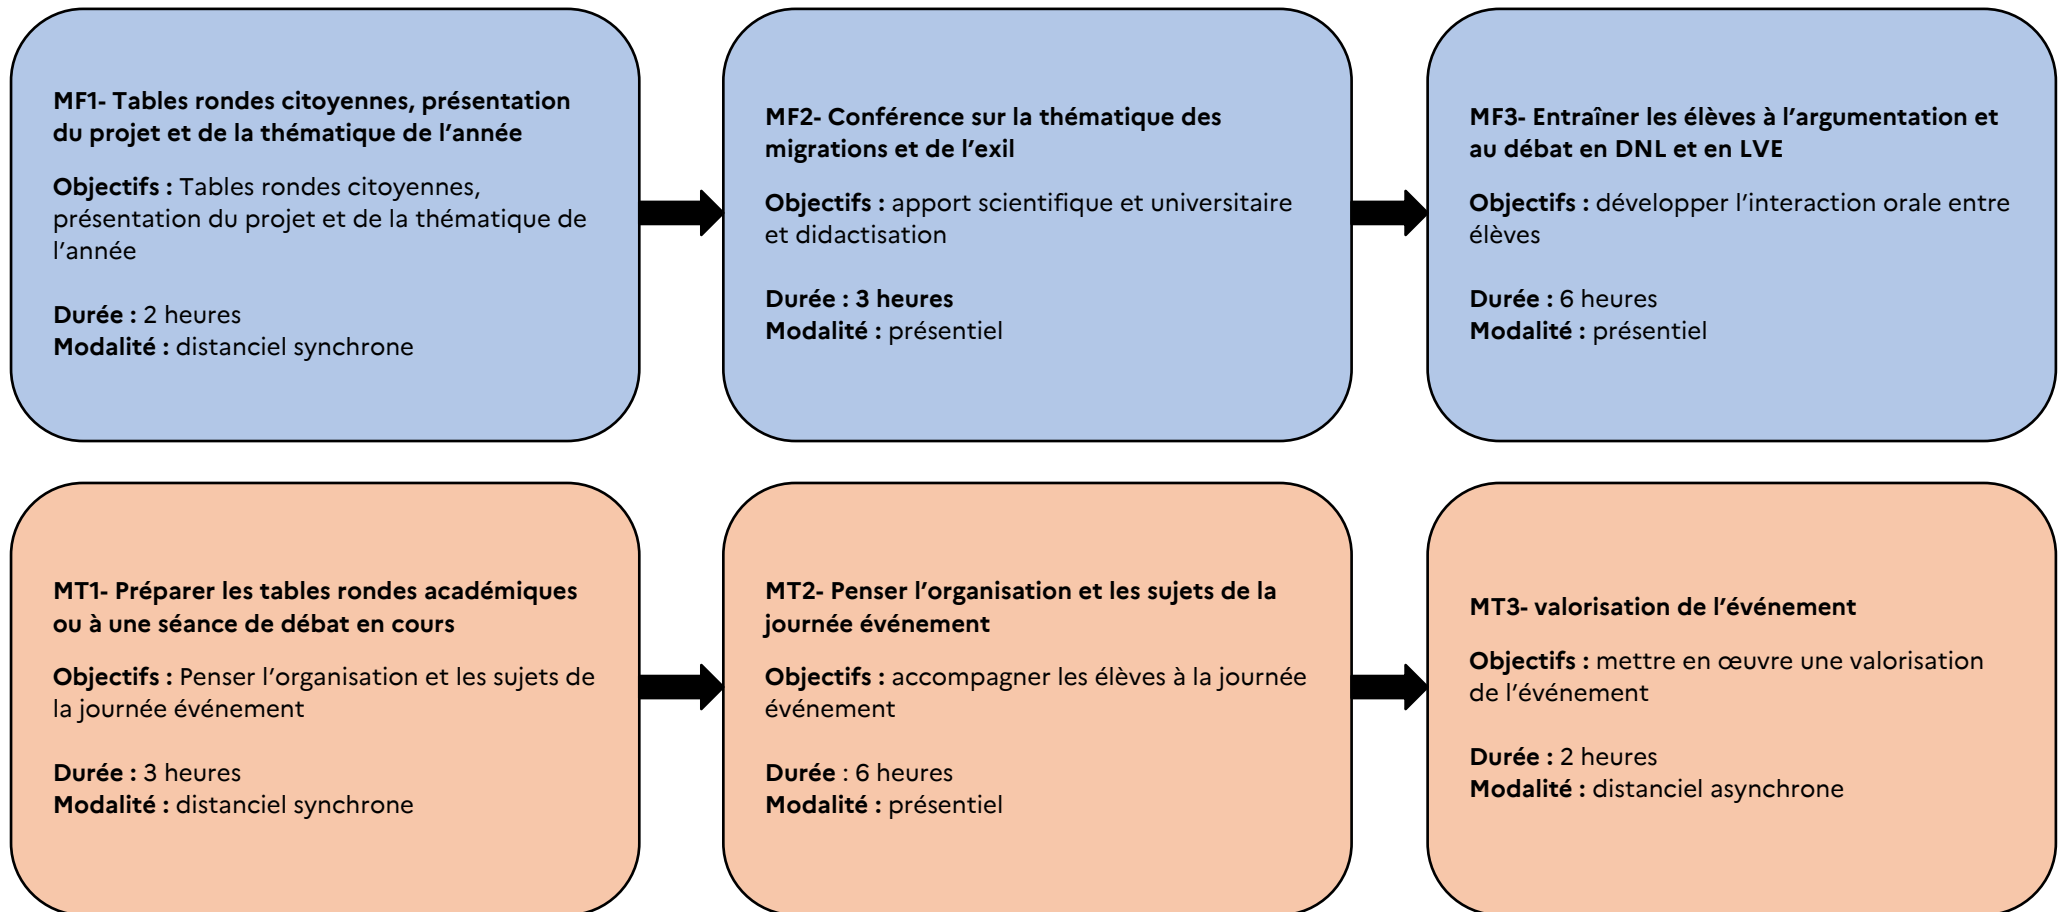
MF1- Tables rondes citoyennes, présentation du projet et de la thématique de l'année

Objectifs : Tables rondes citoyennes, présentation du projet et de la thématique de l'année

Durée : 2 heures
Modalité : distanciel synchrone

MF2- Conférence sur la thématique des migrations et de l'exil

Objectifs : apport scientifique et universitaire et didactisation

Durée : 3 heures
Modalité : présentiel

MF3- Entraîner les élèves à l'argumentation et au débat en DNL et en LVE

Objectifs : développer l'interaction orale entre élèves

Durée : 6 heures
Modalité : présentiel

MT1- Préparer les tables rondes académiques ou à une séance de débat en cours

Objectifs : Penser l'organisation et les sujets de la journée événement

Durée : 3 heures
Modalité : distanciel synchrone

MT2- Penser l'organisation et les sujets de la journée événement

Objectifs : accompagner les élèves à la journée événement

Durée : 6 heures
Modalité : présentiel

MT3- valorisation de l'événement

Objectifs : mettre en œuvre une valorisation de l'événement

Durée : 2 heures
Modalité : distanciel asynchrone